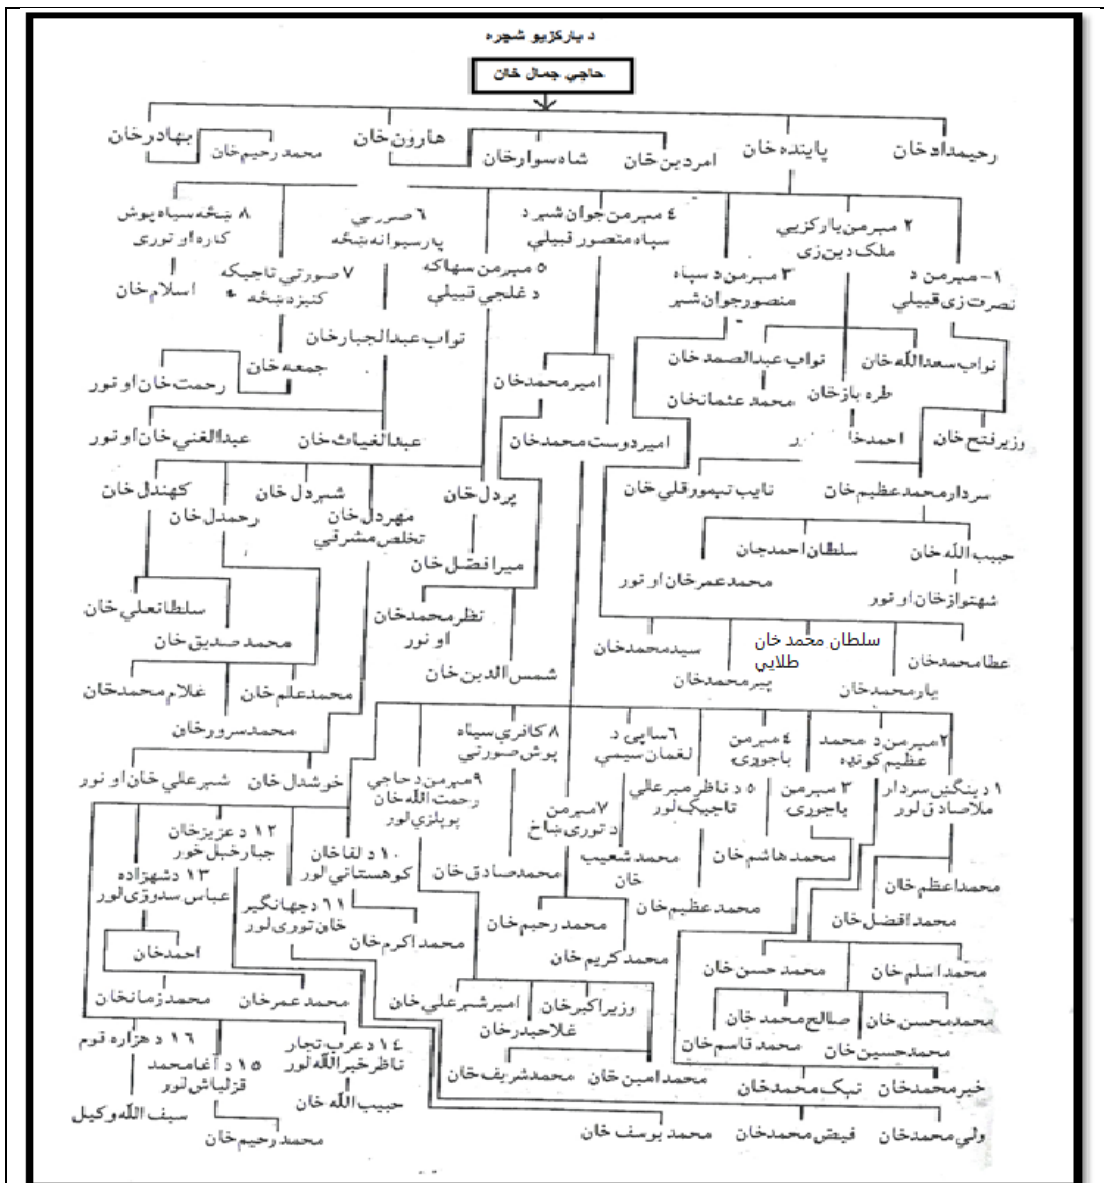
د بارکزيو شجره

حاجي جمال خان

رحيمداد خان
پاينده خان
امردين خان
شاه سوار خان
هارون خان
محمد رحيم خان
بهادر خان

۱- مېرمن د نصرت زی قبيلې
۲ مېرمن بارکزيې ملک دين زی
۳ مېرمن د سپاه منصور جوان شير
۴ مېرمن جوان شير د سپاه منصور قبيلې
۵ مېرمن سهاکه د غلجي قبيلې
۶ صرري پرسبوانه ښځه
۷ صورتي تاجيکه کنيزه ښځه
۸ ښځه سياه پوش کاره او توری

اسلام خان

نواب سعدالله خان
نواب عبدالصمد خان
طره بازخان
محمد عثمان خان
وزير فتح خان
احمدخان
نواب عبدالجبار خان
جمعه خان
رحمت خان او تور
امير محمد خان
امير دوست محمد خان
عبدالغياث خان
عبدالغني خان او تور
سردار محمد عظيم خان
نايب تيمور قلي خان
کهندل خان
شيردل خان
رحمدل خان
مهردل خان تخلص مشرقي
پردل خان
ميرافضل خان
حبيب الله خان
سلطان احمدجان
محمد عمرخان او تور
شهنواز خان او تور
سلطانعلي خان
نظر محمد خان او نور
محمد صديق خان
شمس الدين خان
عطا محمد خان
سلطان محمد خان طلايي
سيد محمد خان
پير محمد خان
يار محمد خان
غلام محمد خان
محمد علم خان
محمد سرور خان

۱ د پنگيس سردار ملاصادق لور
۲ مېرمن د محمد عظيم کونډه
۳ مېرمن باجوړی
۴ مېرمن باجوړی
۵ د ناظر ميرعلي تاجيک لور
۶ ساپی د لغمان سيمي
۷ مېرمن د توری بنګاخ
۸ کافری سياه پوش صورتي
۹ مېرمن د حاجي رحمت الله خان پوپلزي لور
۱۰ د لقاخان کوهستاني لور
۱۱ د جهانګير خان توري لور
۱۲ د عزيز خان جبارخيل خور
۱۳ د شهزاده عباس سدوزي لور
۱۴ د عرب تجار ناظر خيرالله لور
۱۵ د آغامحمد قزلباش لور
۱۶ د هزاره قوم

خوشدل خان
شيرعلي خان او نور
محمد اعظم خان
محمد هاشم خان
محمد شعيب خان
محمد صادق خان
محمد عظيم خان
محمد افضل خان
محمد رحيم خان
محمد اکرم خان
احمدخان
محمد کريم خان
محمد حسن خان
محمد اسلم خان
محمد عمرخان
محمد زمان خان
امير شيرعلي خان
وزير اکبرخان
غلام حيدرخان
صالح محمد خان
محمد محسن خان
محمد قاسم خان
محمد حسين خان
حبيب الله خان
سيف الله وکيل
محمد رحيم خان
محمد شريف خان
محمد امين خان
خير محمد خان
تيک محمد خان
ولي محمد خان
فيض محمد خان
محمد يوسف خان